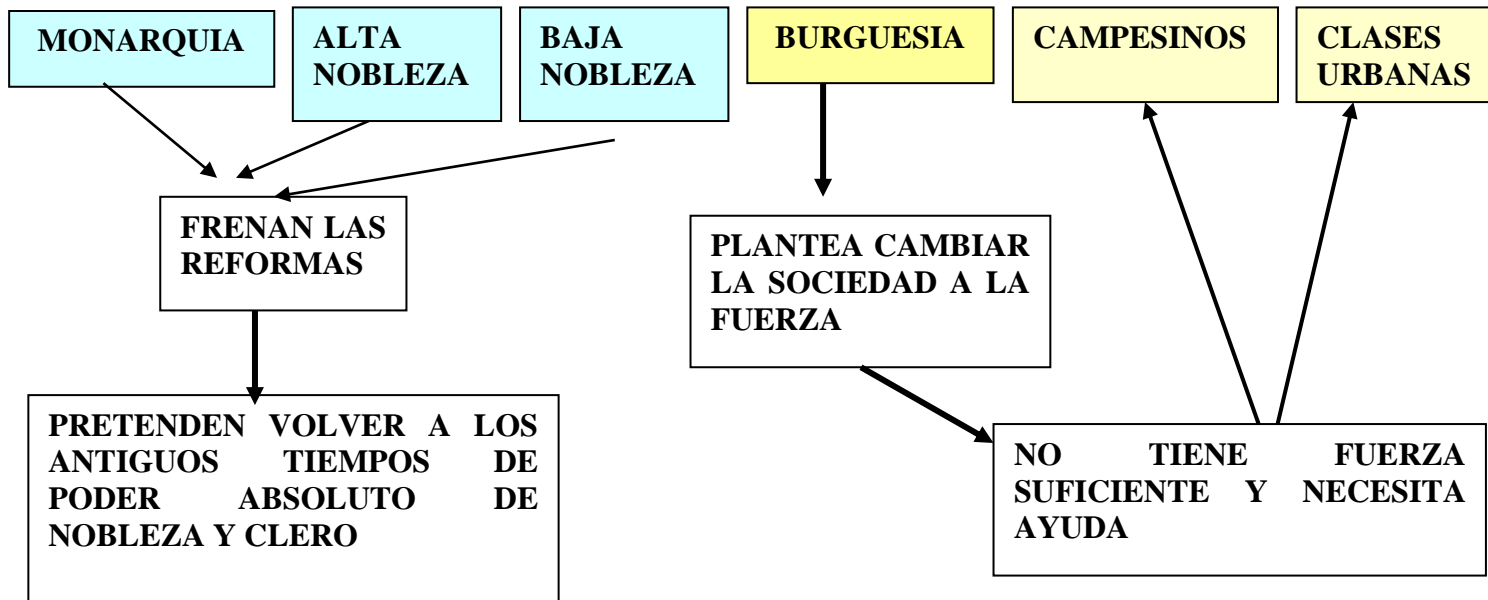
MONARQUIA

ALTA NOBLEZA

BAJA NOBLEZA

BURGUESIA

CAMPESINOS

CLASES URBANAS

FRENAN LAS REFORMAS

PLANTEA CAMBIAR LA SOCIEDAD A LA FUERZA

PRETENDEN VOLVER A LOS ANTIGUOS TIEMPOS DE PODER ABSOLUTO DE NOBLEZA Y CLERO

NO TIENE FUERZA SUFICIENTE Y NECESITA AYUDA